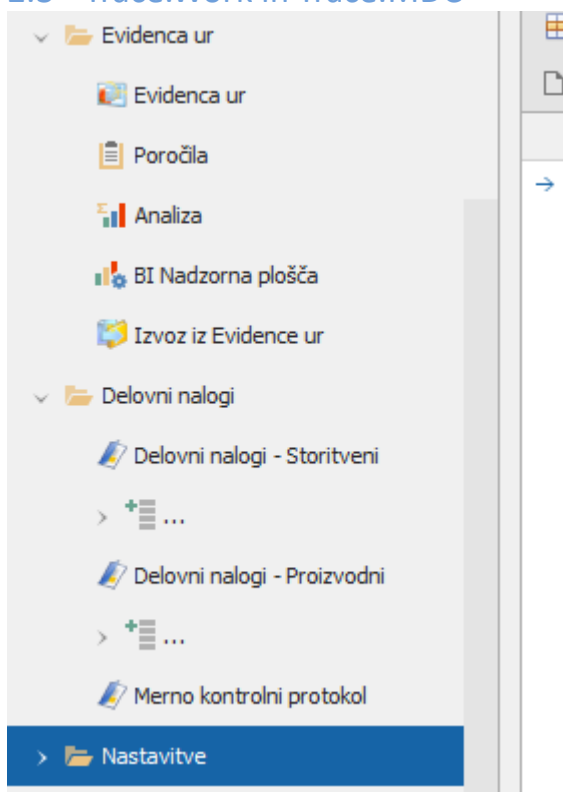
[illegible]

Evidenca ur

Evidenca ur

Poročila

Analiza

BI Nadzorna plošča

Izvoz iz Evidence ur

Delovni nalogi

Delovni nalogi - Storitveni

...

Delovni nalogi - Proizvodni

...

Merno kontrolni protokol

Nastavitve